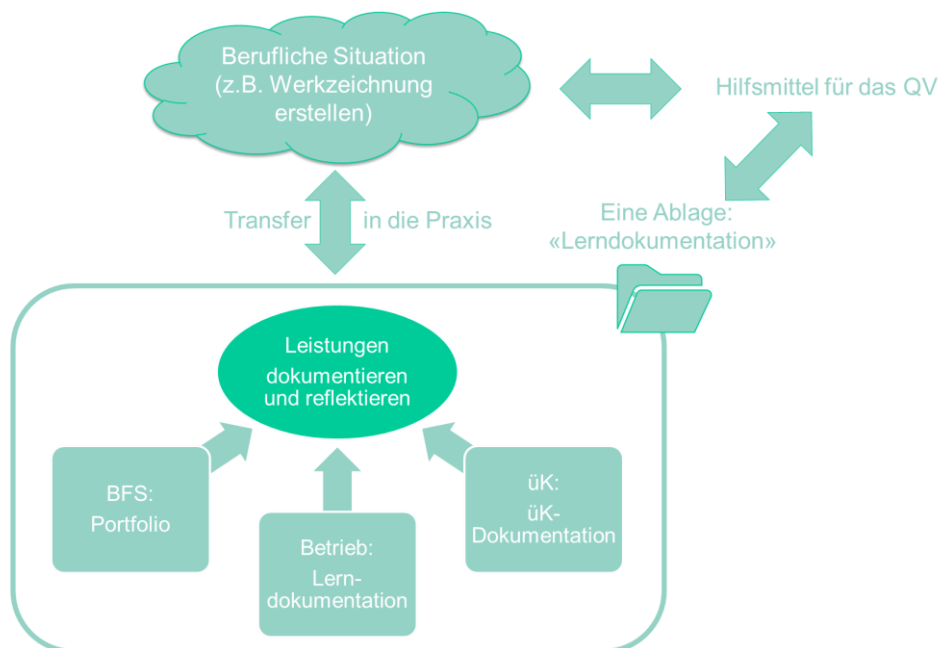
Berufliche Situation (z.B. Werkzeichnung erstellen)

Hilfsmittel für das QV

Transfer in die Praxis

Eine Ablage: «Lerndokumentation»

Leistungen dokumentieren und reflektieren

BFS: Portfolio

Betrieb: Lerndokumentation

üK: üK-Dokumentation